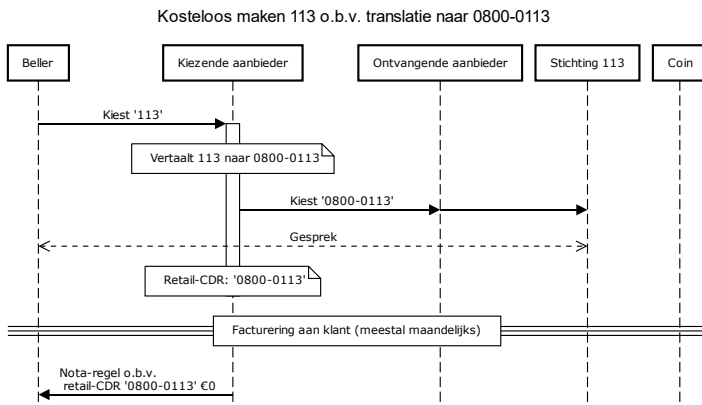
Kosteloos maken 113 o.b.v. translatie naar 0800-0113

Beller

Kiezende aanbieder

Ontvangende aanbieder

Stichting 113

Coin

Kiest '113'

Vertaalt 113 naar 0800-0113

Kiest '0800-0113'

Gesprek

Retail-CDR: '0800-0113'

Facturering aan klant (meestal maandelijks)

Nota-regel o.b.v. retail-CDR '0800-0113' €0